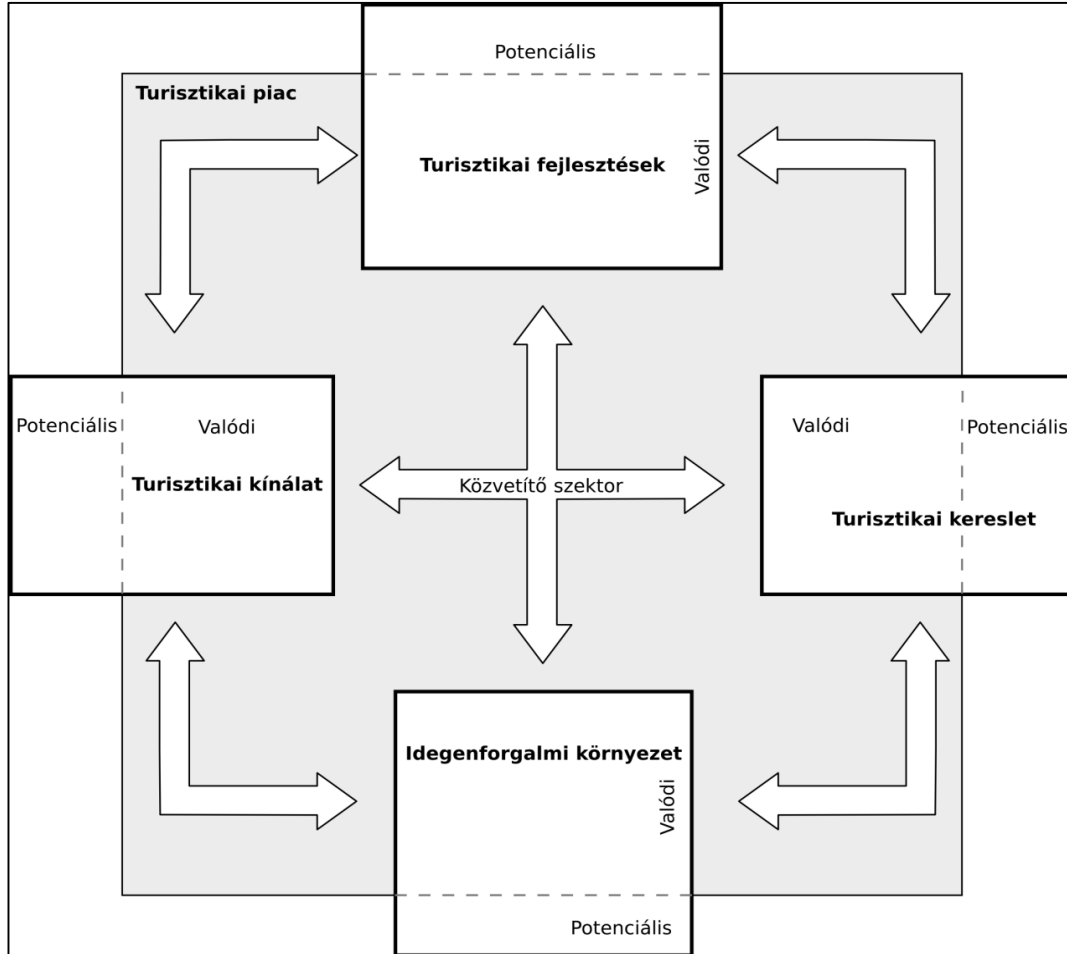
Potenciális

Turisztikai piac

Turisztikai fejlesztések

Valódi

Potenciális

Valódi

Turisztikai kínálat

Közvetítő szektor

Valódi

Potenciális

Turisztikai kereslet

Idegenforgalmi környezet

Valódi

Potenciális